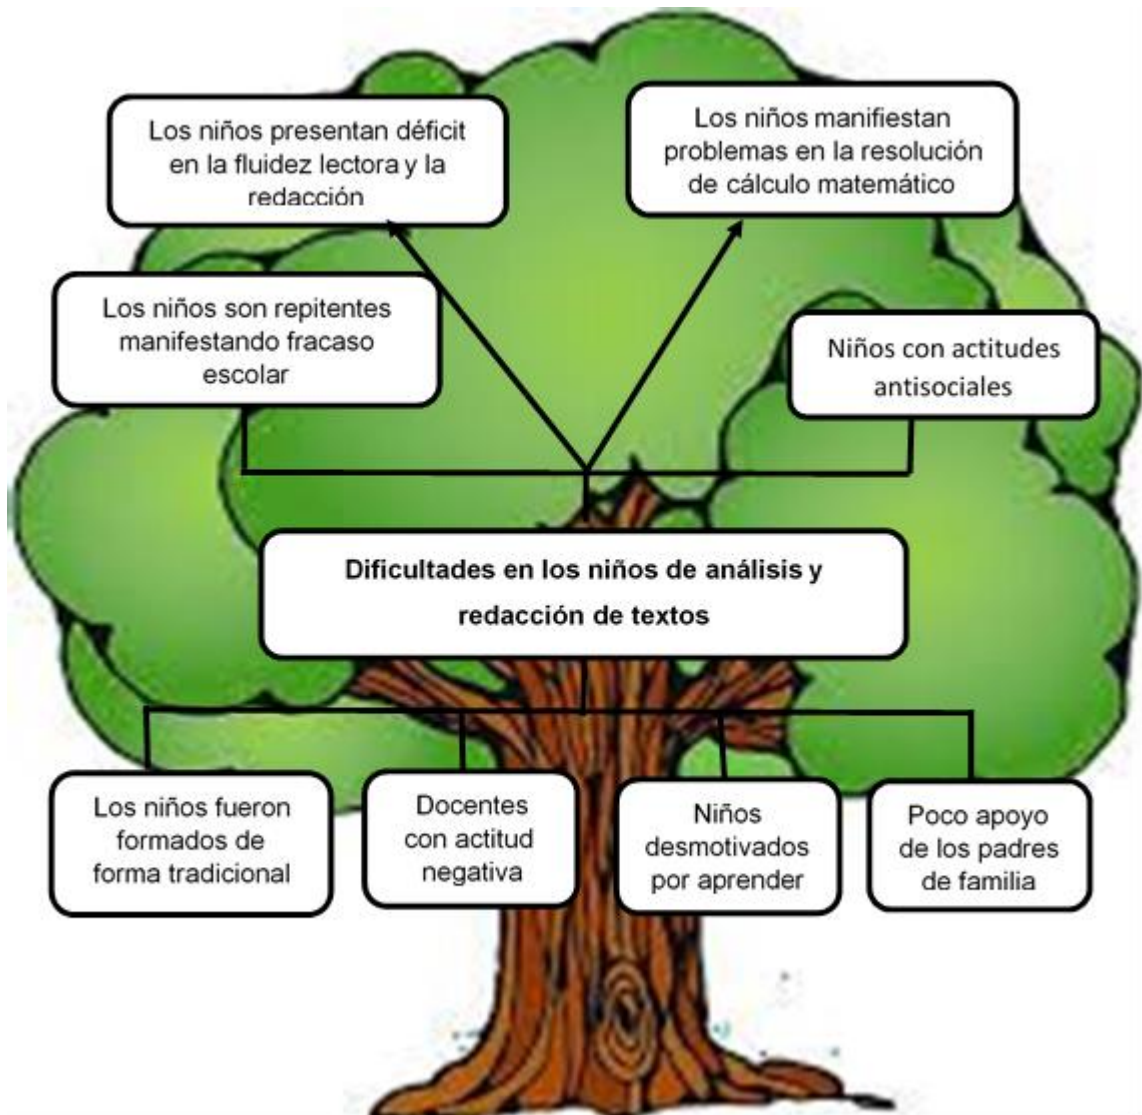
Los niños presentan déficit en la fluidez lectora y la redacción

Los niños manifiestan problemas en la resolución de cálculo matemático

Los niños son repitentes manifestando fracaso escolar

Niños con actitudes antisociales

Dificultades en los niños de análisis y redacción de textos

Los niños fueron formados de forma tradicional

Docentes con actitud negativa

Niños desmotivados por aprender

Poco apoyo de los padres de familia